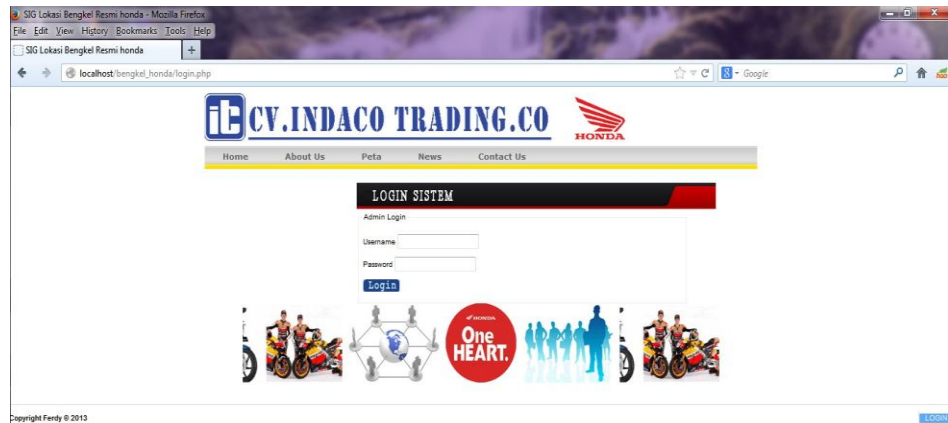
SIG Lokasi Bengkel Resmi honda - Mozilla Firefox
File Edit View History Bookmarks Tools Help
SIG Lokasi Bengkel Resmi honda
+
localhost/bengkel_honda/login.php
Google

CV.INDACO TRADING.CO
HONDA

Home About Us Peta News Contact Us

LOGIN SISTEM
Admin Login
Username
Password
Login

HONDA
One HEART.

Copyright Ferdy © 2013
LOGIN